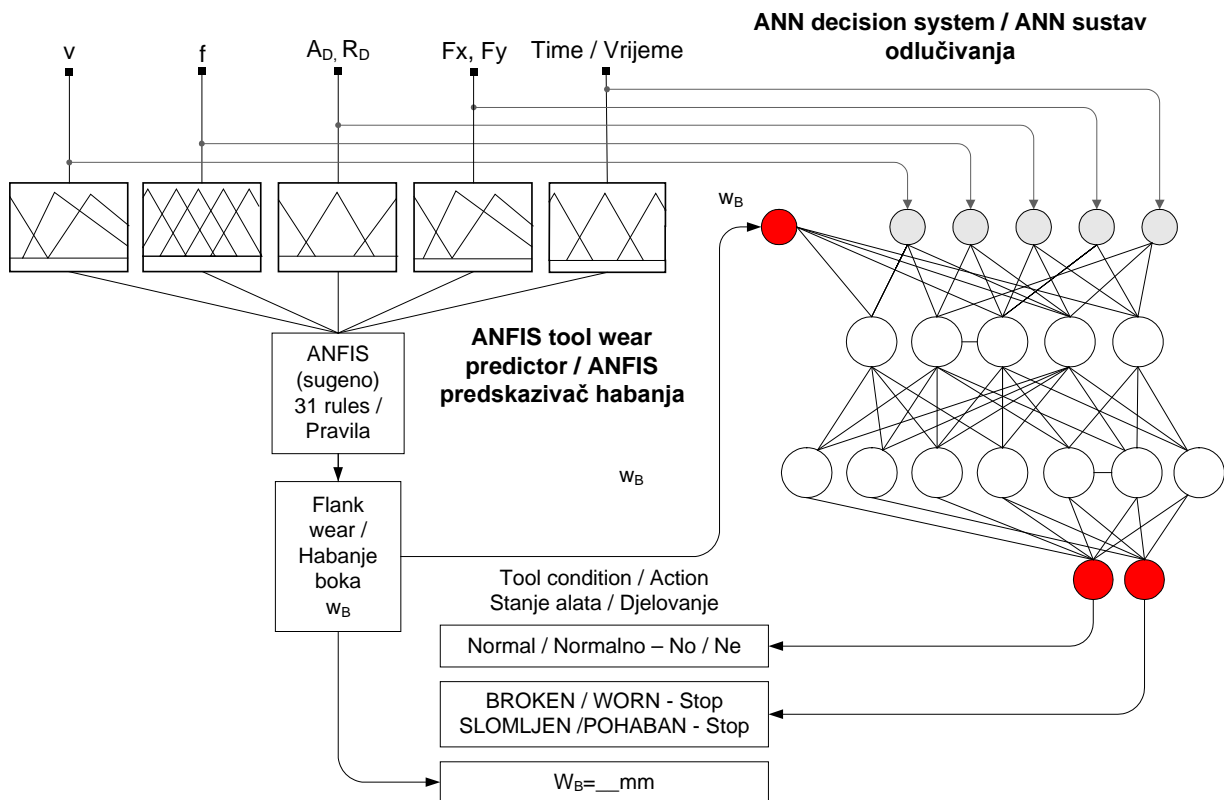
ANN decision system / ANN sustav odlučivanja

v

f

$A_D, R_D$

Fx, Fy

Time / Vrijeme

$w_B$

ANFIS tool wear predictor / ANFIS predskazivač habanja

ANFIS (sugeno) 31 rules / Pravila

$w_B$

Flank wear / Habanje boka $w_B$

Tool condition / Action
Stanje alata / Djelovanje

Normal / Normalno – No / Ne

BROKEN / WORN - Stop
SLOMLJEN /POHABAN - Stop

$W_B$=__mm